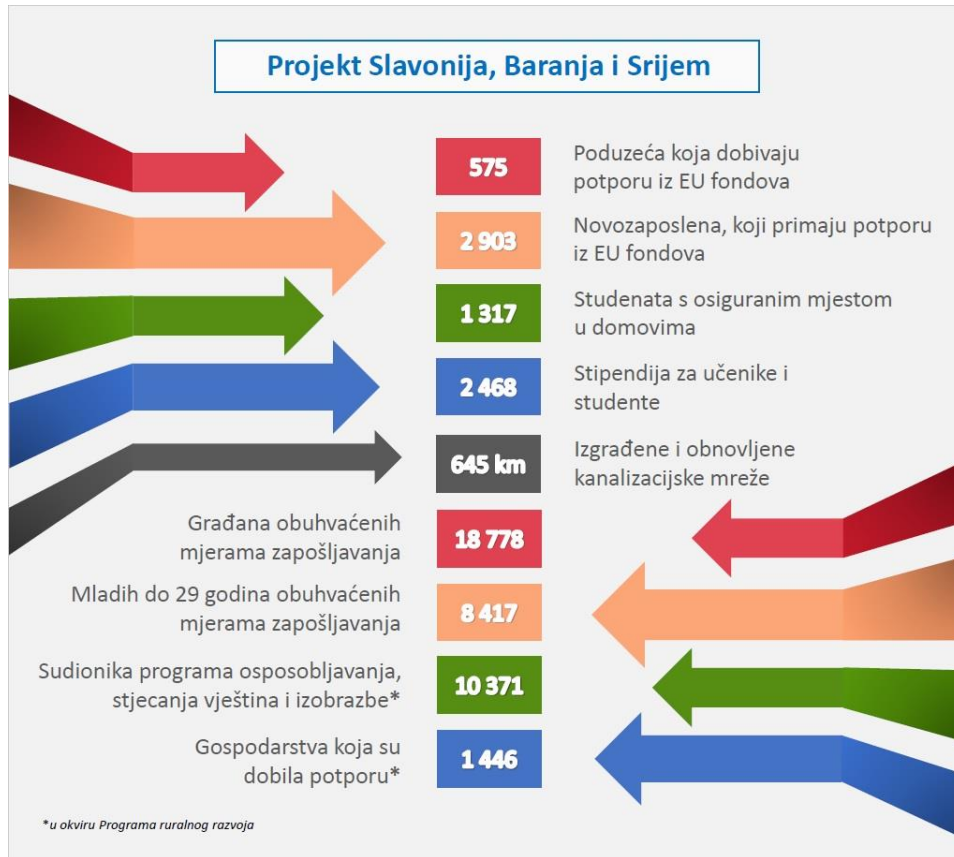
Projekt Slavonija, Baranja i Srijem

575
Poduzeća koja dobivaju potporu iz EU fondova

2 903
Novozaposlena, koji primaju potporu iz EU fondova

1 317
Studenata s osiguranim mjestom u domovima

2 468
Stipendija za učenike i studente

645 km
Izgrađene i obnovljene kanalizacijske mreže

Građana obuhvaćenih mjerama zapošljavanja
18 778

Mladih do 29 godina obuhvaćenih mjerama zapošljavanja
8 417

Sudionika programa osposobljavanja, stjecanja vještina i izobrazbe*
10 371

Gospodarstva koja su dobila potporu*
1 446

*u okviru Programa ruralnog razvoja